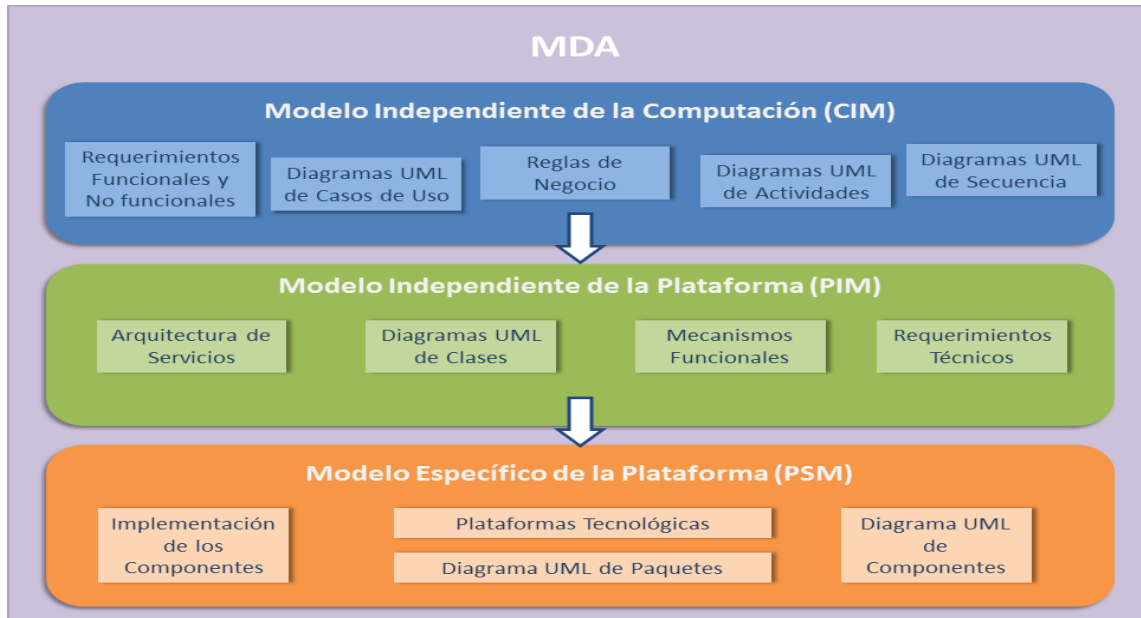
MDA

Modelo Independiente de la Computación (CIM)

Requerimientos Funcionales y No funcionales

Diagramas UML de Casos de Uso

Reglas de Negocio

Diagramas UML de Actividades

Diagramas UML de Secuencia

Modelo Independiente de la Plataforma (PIM)

Arquitectura de Servicios

Diagramas UML de Clases

Mecanismos Funcionales

Requerimientos Técnicos

Modelo Específico de la Plataforma (PSM)

Implementación de los Componentes

Plataformas Tecnológicas

Diagrama UML de Paquetes

Diagrama UML de Componentes